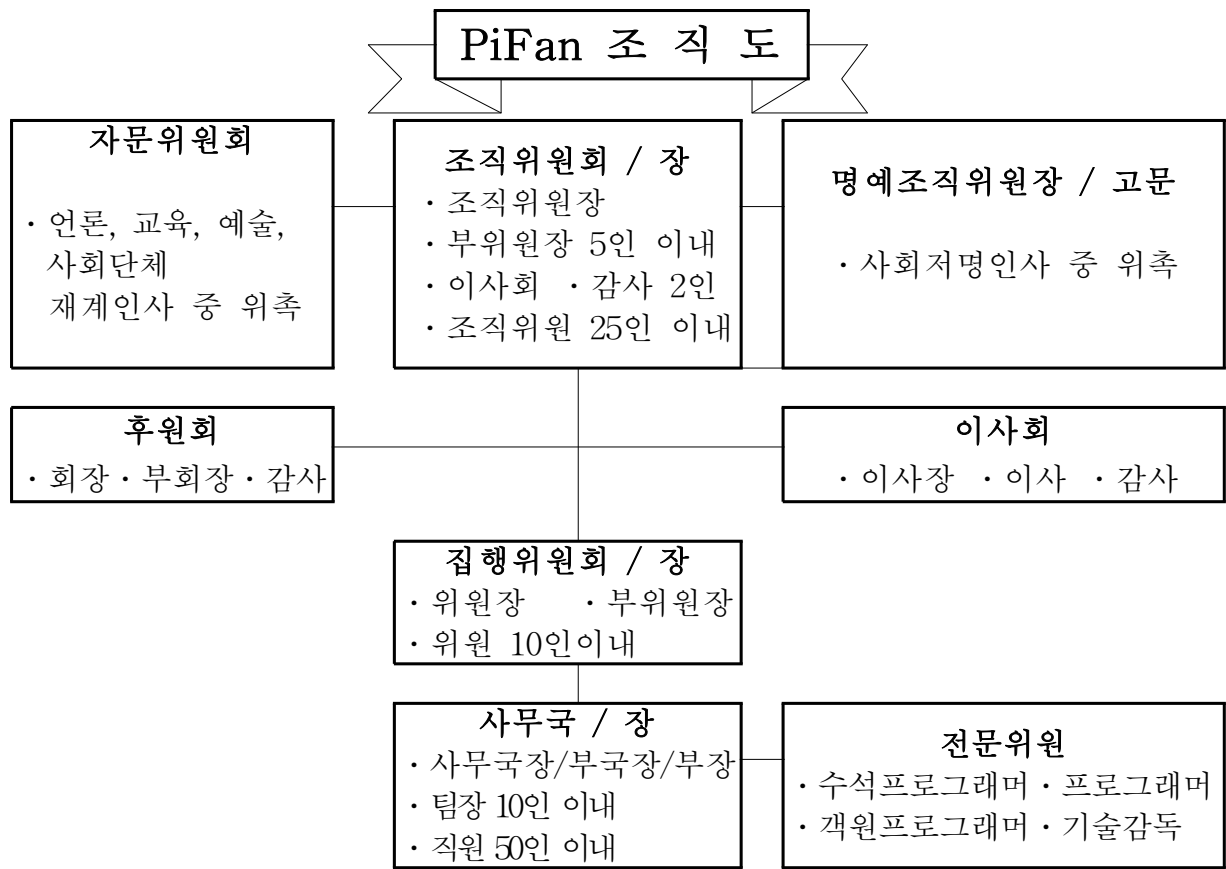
PiFan 조 직 도

자문위원회
· 언론, 교육, 예술, 사회단체 재계인사 중 위촉

조직위원회 / 장
· 조직위원장
· 부위원장 5인 이내
· 이사회 · 감사 2인
· 조직위원 25인 이내

명예조직위원장 / 고문
· 사회저명인사 중 위촉

후원회
· 회장 · 부회장 · 감사

이사회
· 이사장 · 이사 · 감사

집행위원회 / 장
· 위원장 · 부위원장
· 위원 10인이내

사무국 / 장
· 사무국장/부국장/부장
· 팀장 10인 이내
· 직원 50인 이내

전문위원
· 수석프로그래머 · 프로그래머
· 객원프로그래머 · 기술감독